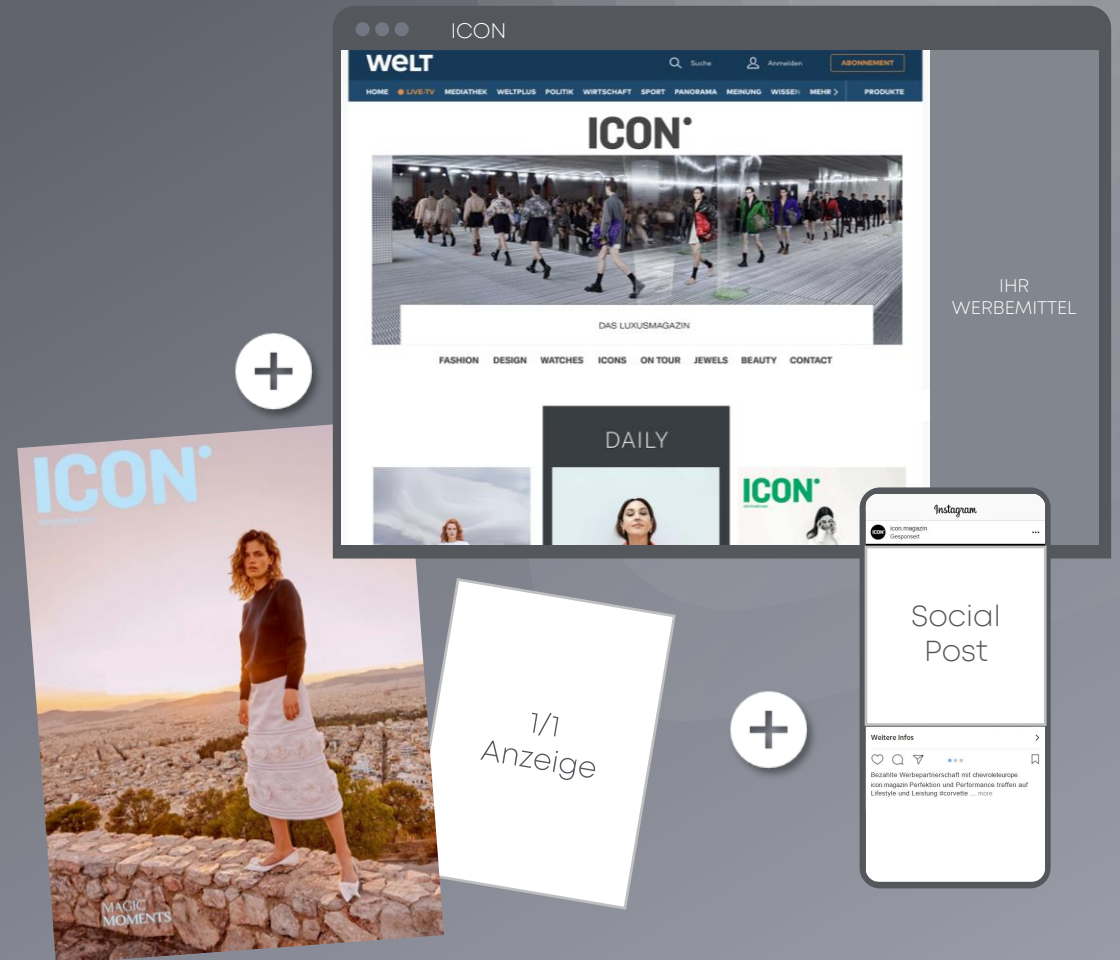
ICON

WELT
Suche
Anmelden
ABONNEMENT
HOME LIVE-TV MEDIATHEK WELTPLUS POLITIK WIRTSCHAFT SPORT PANORAMA MEINUNG WISSEN MEHR
PRODUKTE

ICON°

DAS LUXUSMAGAZIN

FASHION DESIGN WATCHES ICONS ON TOUR JEWELS BEAUTY CONTACT

DAILY

ICON°

IHR WERBEMITTEL

ICON°
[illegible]

MAGIC MOMENTS

1/1 Anzeige

Instagram
icon.magazin
Gesponsert

Social Post

Weitere Infos

Bezahlte Werbepartnerschaft mit chevroleteurope
icon.magazin Perfektion und Performance treffen auf Lifestyle und Leistung #corvette ... more